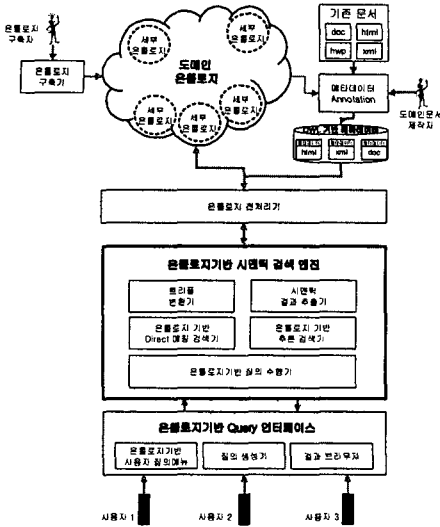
온톨로지 구축자

온톨로지 구축기

세부 온톨로지

세부 온톨로지

도메인 온톨로지

세부 온톨로지

세부 온톨로지

세부 온톨로지

기존 문서

doc

html

hwp

xml

메타데이터 Annotation

도메인문서 제작자

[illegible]

html

xml

doc

온톨로지 전처리기

온톨로지기반 시맨틱 검색 엔진

트리플 변환기

시맨틱 결과 추출기

온톨로지 기반 Direct 매핑 검색기

온톨로지 기반 추론 검색기

온톨로지기반 질의 수행기

온톨로지기반 Query 인터페이스

온톨로지기반 사용자 질의메뉴

질의 생성기

결과 브라우저

사용자 1

사용자 2

사용자 3